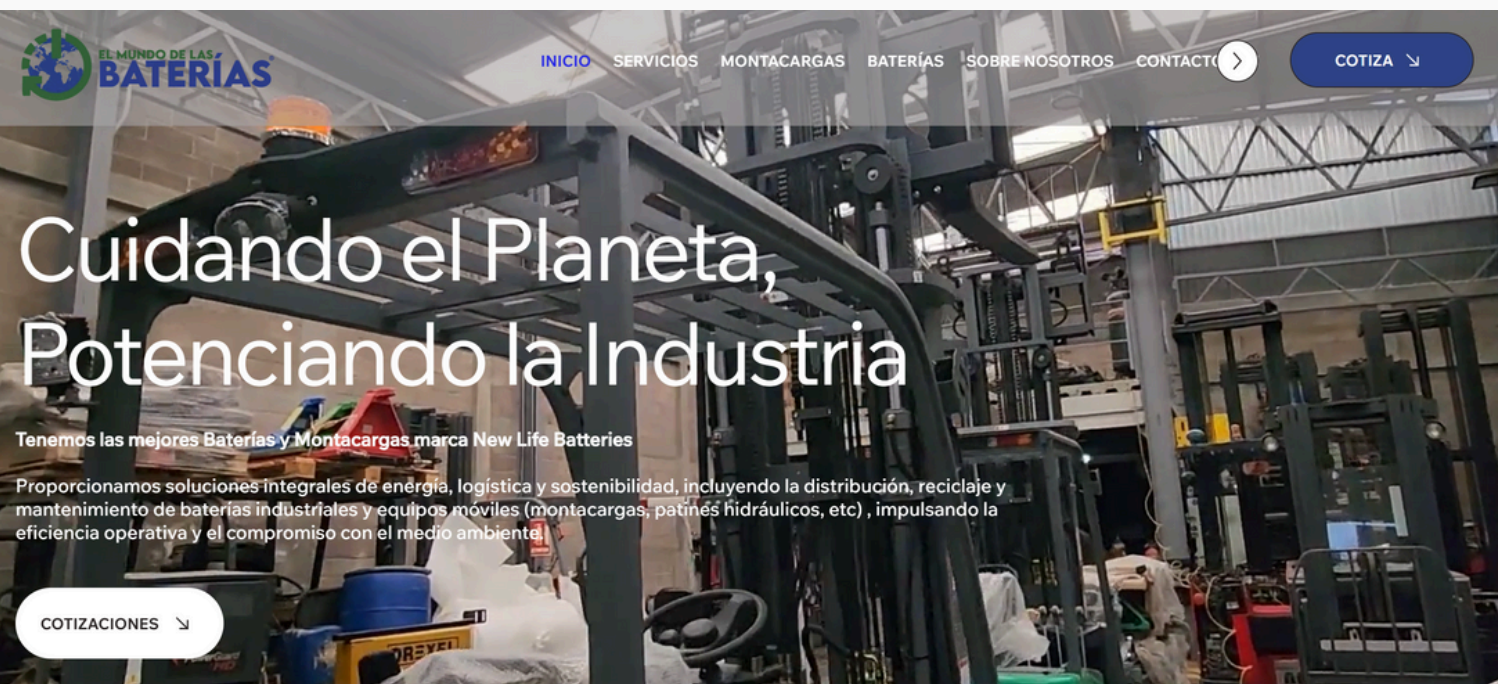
EL MUNDO DE LAS BATERÍAS

INICIO SERVICIOS MONTACARGAS BATERÍAS SOBRE NOSOTROS CONTACTO

COTIZA ↘

Cuidando el Planeta, Potenciando la Industria

Tenemos las mejores Baterías y Montacargas marca New Life Batteries

Proporcionamos soluciones integrales de energía, logística y sostenibilidad, incluyendo la distribución, reciclaje y mantenimiento de baterías industriales y equipos móviles (montacargas, patines hidráulicos, etc) , impulsando la eficiencia operativa y el compromiso con el medio ambiente.

COTIZACIONES ↘